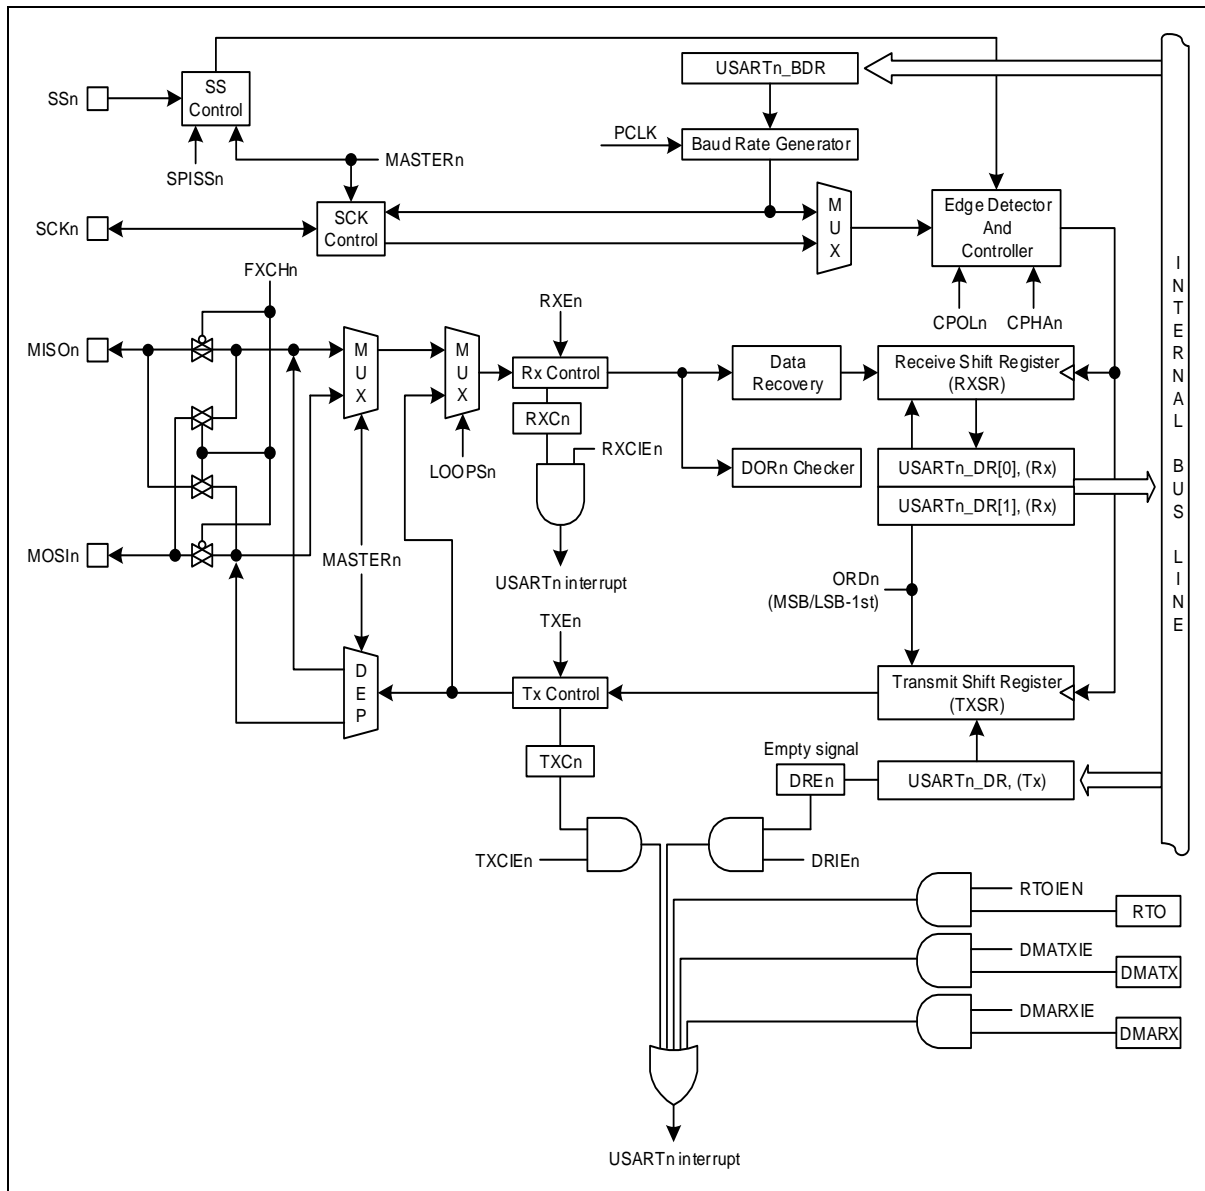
USARTn_BDR
SSn
SS Control
SPISSn
MASTERn
PCLK
Baud Rate Generator
SCKn
SCK Control
M U X
Edge Detector And Controller
FXCHn
CPOLn
CPHAn
I N T E R N A L B U S L I N E
RXEn
MISOn
M U X
M U X
Rx Control
Data Recovery
Receive Shift Register (RXSR)
RXCn
RXCIEn
LOOPSn
DORn Checker
USARTn_DR[0], (Rx)
USARTn_DR[1], (Rx)
MOSIn
MASTERn
USARTn interrupt
ORDn (MSB/LSB-1st)
TXEn
D E P
Tx Control
Transmit Shift Register (TXSR)
Empty signal
TXCn
DREn
USARTn_DR, (Tx)
TXCIEn
DRIEn
RTOIEN
RTO
DMATXIE
DMATX
DMARXIE
DMARX
USARTn interrupt